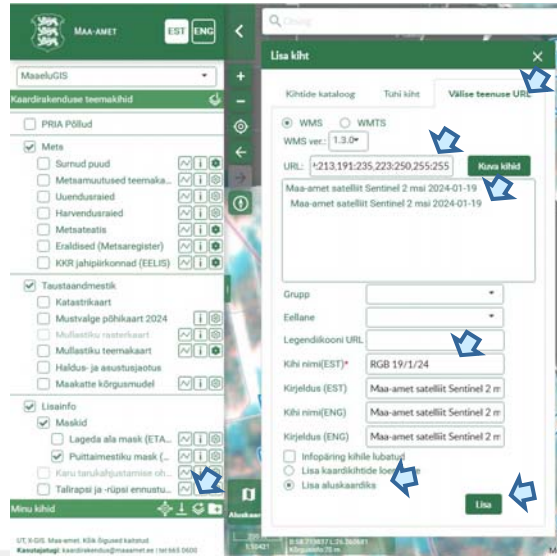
MAA-AMET
EST ENG
MaaeluGIS
Kaardirakenduse teemakihid
PRIA Põllud
Mets
Surnud puud
Metsamuutused teemaka...
Uuendusraied
Harvendusraied
Metsateatis
Eraldised (Metsaregister)
KKR jahipiirkonnad (EELIS)
Taustaandmestik
Katastrikaart
Mustvalge põhikaart 2024
Mullastiku rasterkaart
Mullastiku teemakaart
Haldus- ja asustusjaotus
Maakatte kõrgusmudel
Lisainfo
Maskid
Lageda ala mask (ETA...
Puittaimestiku mask (...
Karu tarukahjustamise oh...
Talirapsi ja -rüpsi ennustu...
Minu kihid
UT, KIS. Maa-amet. Kõik õigused kaitstud
Kasutajatugi: kaardirakendus@maaamet.ee | tel 665 0600
Otsing
Lisa kiht
Kihtide kataloog
Tühi kiht
Välise teenuse URL
WMS
WMTS
WMS ver.: 1.3.0
URL: :213.191:235.223:250.255:255
Kuva kihid
Maa-amet satelliit Sentinel 2 mai 2024-01-19
Maa-amet satelliit Sentinel 2 mai 2024-01-19
Grupp
Eellane
Legendikooni URL
Kihi nimi(EST)*
RGB 19/1/24
Kirjeldus (EST)
Maa-amet satelliit Sentinel 2 m
Kihi nimi(ENG)
RGB 19/1/24
Kirjeldus (ENG)
Maa-amet satelliit Sentinel 2 m
Infopäring kihile lubatud
Lisa kaardikihtide loe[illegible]
Lisa aluskaardiks
Lisa
Aluskaart
1:50421
Kõrgusinfo:75 m